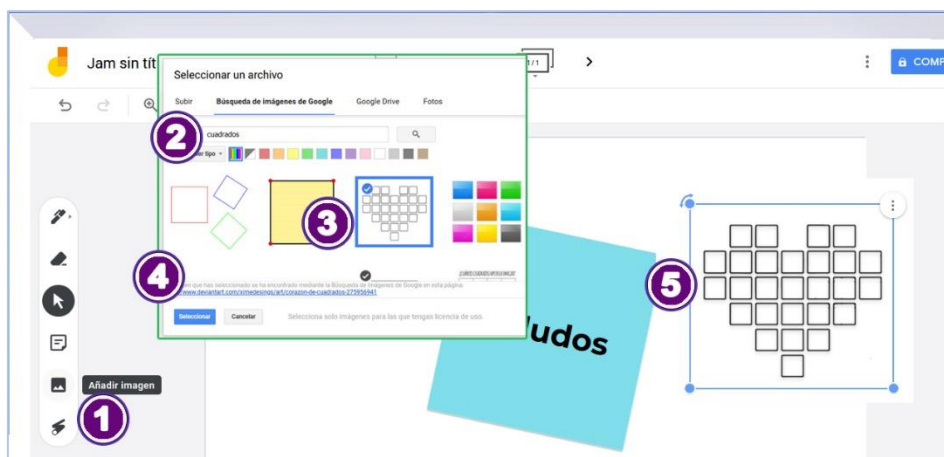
Jam sin tít

1 / 1

COMP

Seleccionar un archivo

Subir Búsqueda de imágenes de Google Google Drive Fotos

2

cuadrados

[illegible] tipo

3

4

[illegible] que has seleccionado se ha encontrado mediante la Búsqueda de imágenes de Google en esta página. www.deviantart.com/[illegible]/art/corazon-de-cuadrados-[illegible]

Seleccionar Cancelar Selecciona solo imágenes para las que tengas licencia de uso.

ludos

5

Añadir imagen

1